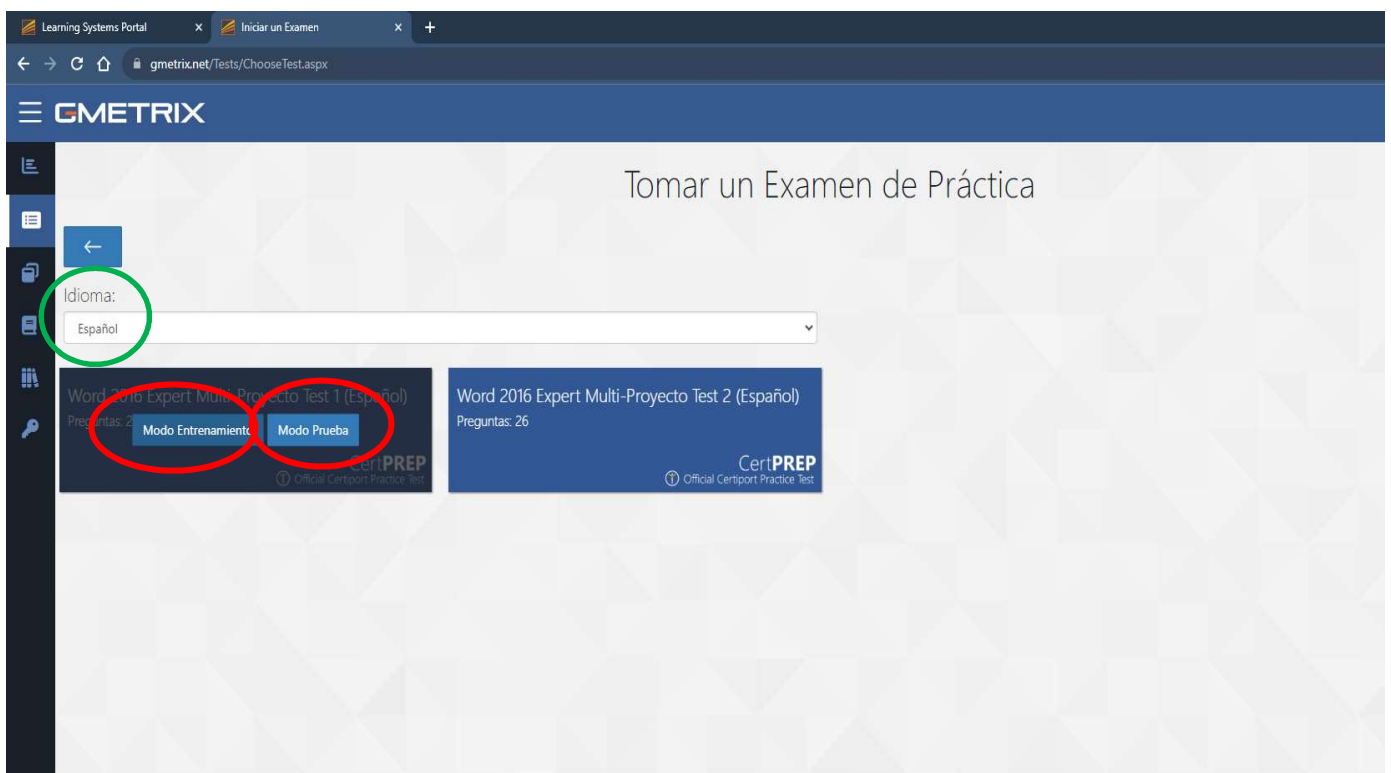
Learning Systems Portal ×
Iniciar un Examen ×
+

gmetrix.net/Tests/ChooseTest.aspx

GMETRIX

Tomar un Examen de Práctica

←

Idioma:

Español

Word 2016 Expert Multi-Proyecto Test 1 (Español)
Preguntas: 2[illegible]
Modo Entrenamiento
Modo Prueba
CertPREP
Official Certiport Practice Test

Word 2016 Expert Multi-Proyecto Test 2 (Español)
Preguntas: 26
CertPREP
Official Certiport Practice Test